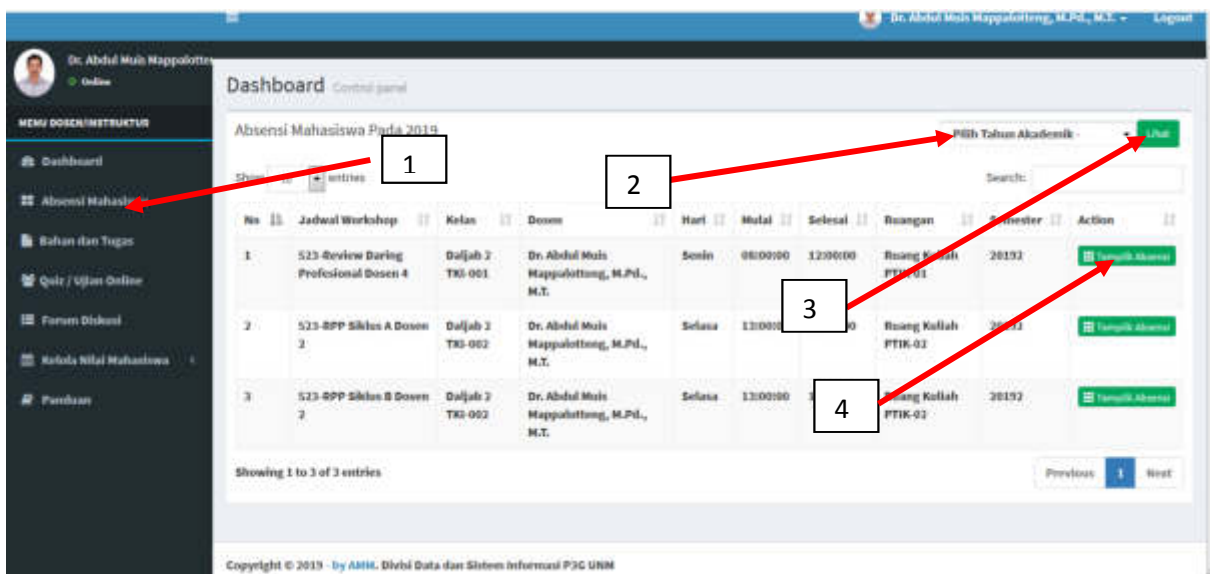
Dr. Abdul Muis Mappalotteng, M.Pd., M.T. Logout

Dr. Abdul Muis Mappalotte
Online

MENU DOSEN/INSTRUKTUR

Dashboard
Absensi Mahasi
Bahan dan Tugas
Quiz / Ujian Online
Forum Diskusi
Kelola Nilai Mahasiswa
Panduan

Dashboard Control panel

Absensi Mahasiswa Pada 2019

Pilih Tahun Akademik Lihat

Show entries

Search:

1

2

3

4

| No | Jadwal Workshop | Kelas | Dosen | Hari | Mulai | Selesai | Ruangan | Semester | Action |
|---|---|---|---|---|---|---|---|---|---|
| 1 | 523-Review Daring Profesional Dosen 4 | Daljab 2 TKI-001 | Dr. Abdul Muis Mappalotteng, M.Pd., M.T. | Senin | 08:00:00 | 12:00:00 | Ruang Kuliah PTIK-01 | 20192 | Tampilk Absensi |
| 2 | 523-RPP Siklus A Dosen 2 | Daljab 2 TKI-002 | Dr. Abdul Muis Mappalotteng, M.Pd., M.T. | Selasa | 13:00:00 | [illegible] | Ruang Kuliah PTIK-02 | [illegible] | Tampilk Absensi |
| 3 | 523-RPP Siklus B Dosen 2 | Daljab 2 TKI-002 | Dr. Abdul Muis Mappalotteng, M.Pd., M.T. | Selasa | 13:00:00 | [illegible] | Ruang Kuliah PTIK-02 | 20192 | Tampilk Absensi |

Showing 1 to 3 of 3 entries

Previous 1 Next

Copyright © 2019 - by AMM. Divisi Data dan Sistem Informasi P3G UNM